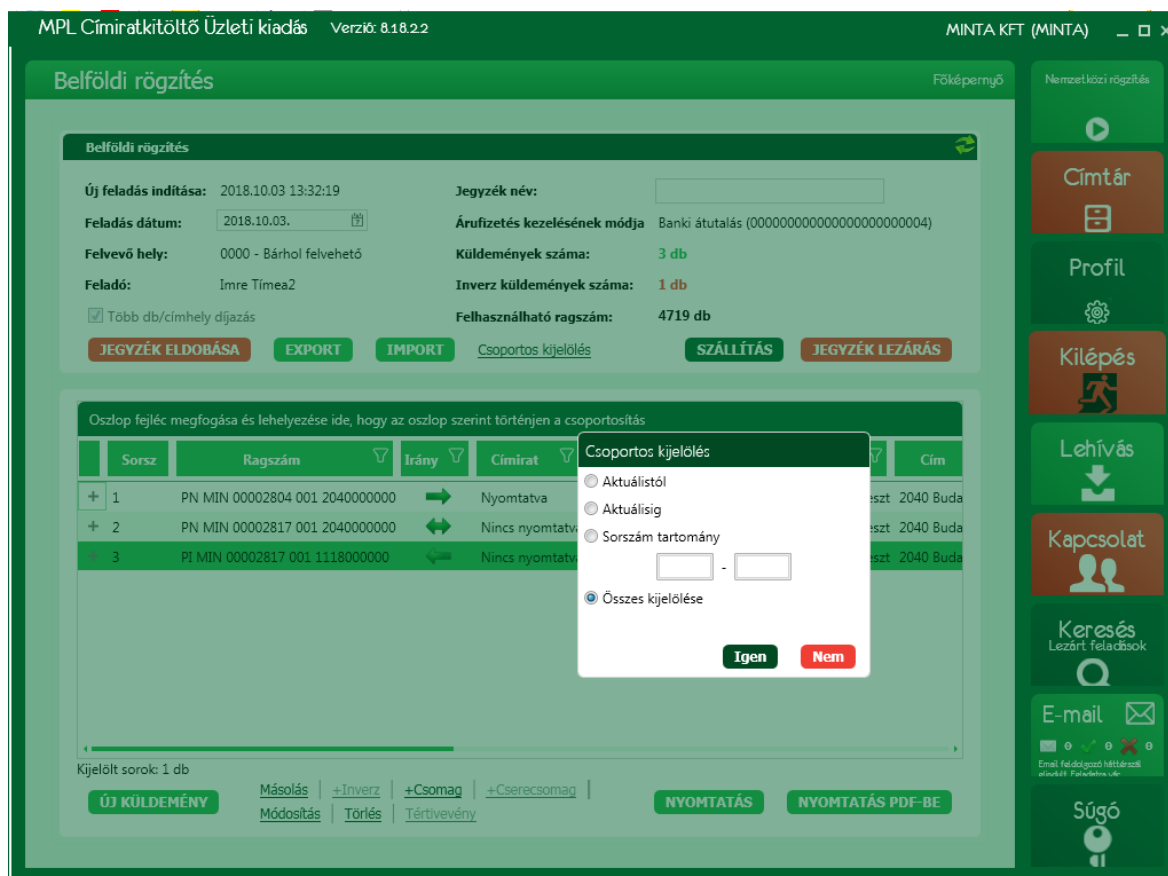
MPL Címiratkitöltő Üzleti kiadás Verzió: 8.18.2.2

MINTA KFT (MINTA)

Belföldi rögzítés

Főképernyő

Nemzetközi rögzítés

Belföldi rögzítés

Új feladás indítása: 2018.10.03 13:32:19

Feladás dátum: 2018.10.03.

Felvevő hely: 0000 - Bárhol felvehető

Feladó: Imre Tímea2

Több db/címhely díjazás

Jegyzék név:

Árufizetés kezelésének módja Banki átutalás (000000000000000000000004)

Küldemények száma: 3 db

Inverz küldemények száma: 1 db

Felhasználható ragszám: 4719 db

JEGYZÉK ELDOBÁSA EXPORT IMPORT Csoportos kijelölés SZÁLLÍTÁS JEGYZÉK LEZÁRÁS

Oszlop fejléc megfogása és lehelyezése ide, hogy az oszlop szerint történjen a csoportosítás

| | Sorsz | Ragszám | Irány | Címirat | | Cím |
|---|---|---|---|---|---|---|
| + | 1 | PN MIN 00002804 001 2040000000 | | Nyomtatva | eszt | 2040 Buda |
| + | 2 | PN MIN 00002817 001 2040000000 | | Nincs nyomtatv | eszt | 2040 Buda |
| + | 3 | PI MIN 00002817 001 1118000000 | | Nincs nyomtatv | eszt | 2040 Buda |

Csoportos kijelölés

Aktuálistól

Aktuálisig

Sorszám tartomány

-

Összes kijelölése

Igen Nem

Kijelölt sorok: 1 db

ÚJ KÜLDEMÉNY

Másolás | +Inverz | +Csomag | +Cserecsomag |
Módosítás | Törlés | Tértivevény

NYOMTATÁS NYOMTATÁS PDF-BE

Címtár

Profil

Kilépés

Lehívás

Kapcsolat

Keresés
Lezárt feladások

E-mail
0 0 0
Email feldolgozó háttérszál elindult. Feladatra vár.

Súgó